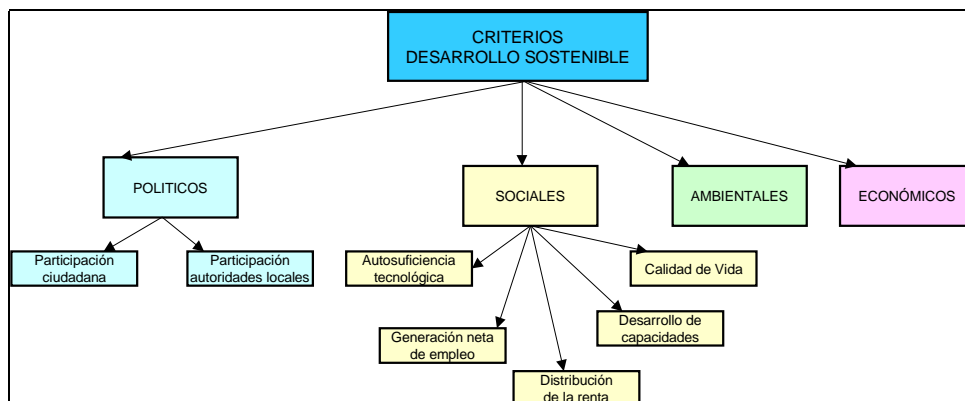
CRITERIOS
DESARROLLO SOSTENIBLE

POLITICOS

SOCIALES

AMBIENTALES

ECONÓMICOS

Participación ciudadana

Participación autoridades locales

Autosuficiencia tecnológica

Calidad de Vida

Generación neta de empleo

Desarrollo de capacidades

Distribución de la renta